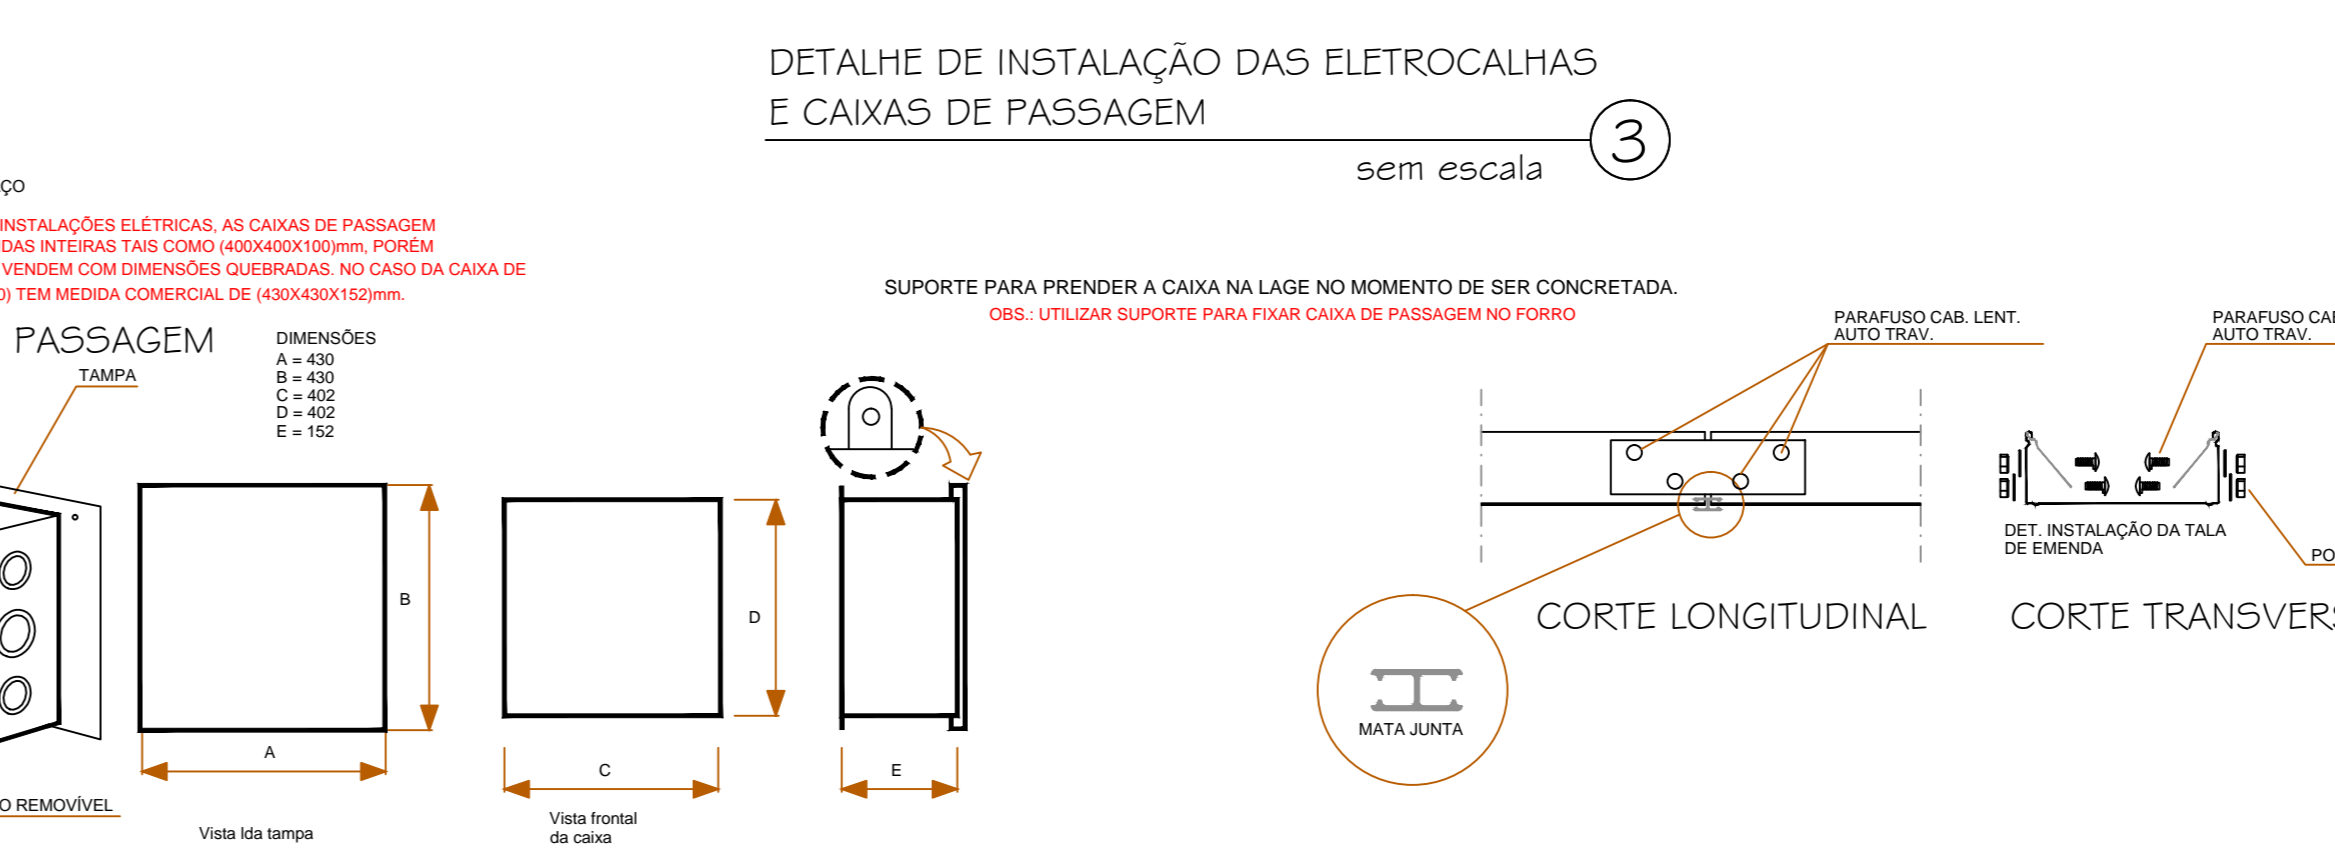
DETALHE DE INSTALAÇÃO DAS ELETROCALHAS
E CAIXAS DE PASSAGEM

3

sem escala

ÇO

INSTALAÇÕES ELÉTRICAS, AS CAIXAS DE PASSAGEM
DAS INTEIRAS TAIS COMO (400X400X100)mm, PORÉM
VENDEM COM DIMENSÕES QUEBRADAS. NO CASO DA CAIXA DE
0) TEM MEDIDA COMERCIAL DE (430X430X152)mm.

SUPORTE PARA PRENDER A CAIXA NA LAGE NO MOMENTO DE SER CONCRETADA.

OBS.: UTILIZAR SUPORTE PARA FIXAR CAIXA DE PASSAGEM NO FORRO

PASSAGEM

DIMENSÕES
A = 430
B = 430
C = 402
D = 402
E = 152

TAMPA

B

D

A

C

E

O REMOVÍVEL

Vista lda tampa

Vista frontal da caixa

PARAFUSO CAB. LENT. AUTO TRAV.

PARAFUSO CAB AUTO TRAV.

DET. INSTALAÇÃO DA TALA DE EMENDA

PO

CORTE LONGITUDINAL

CORTE TRANSVERS

MATA JUNTA